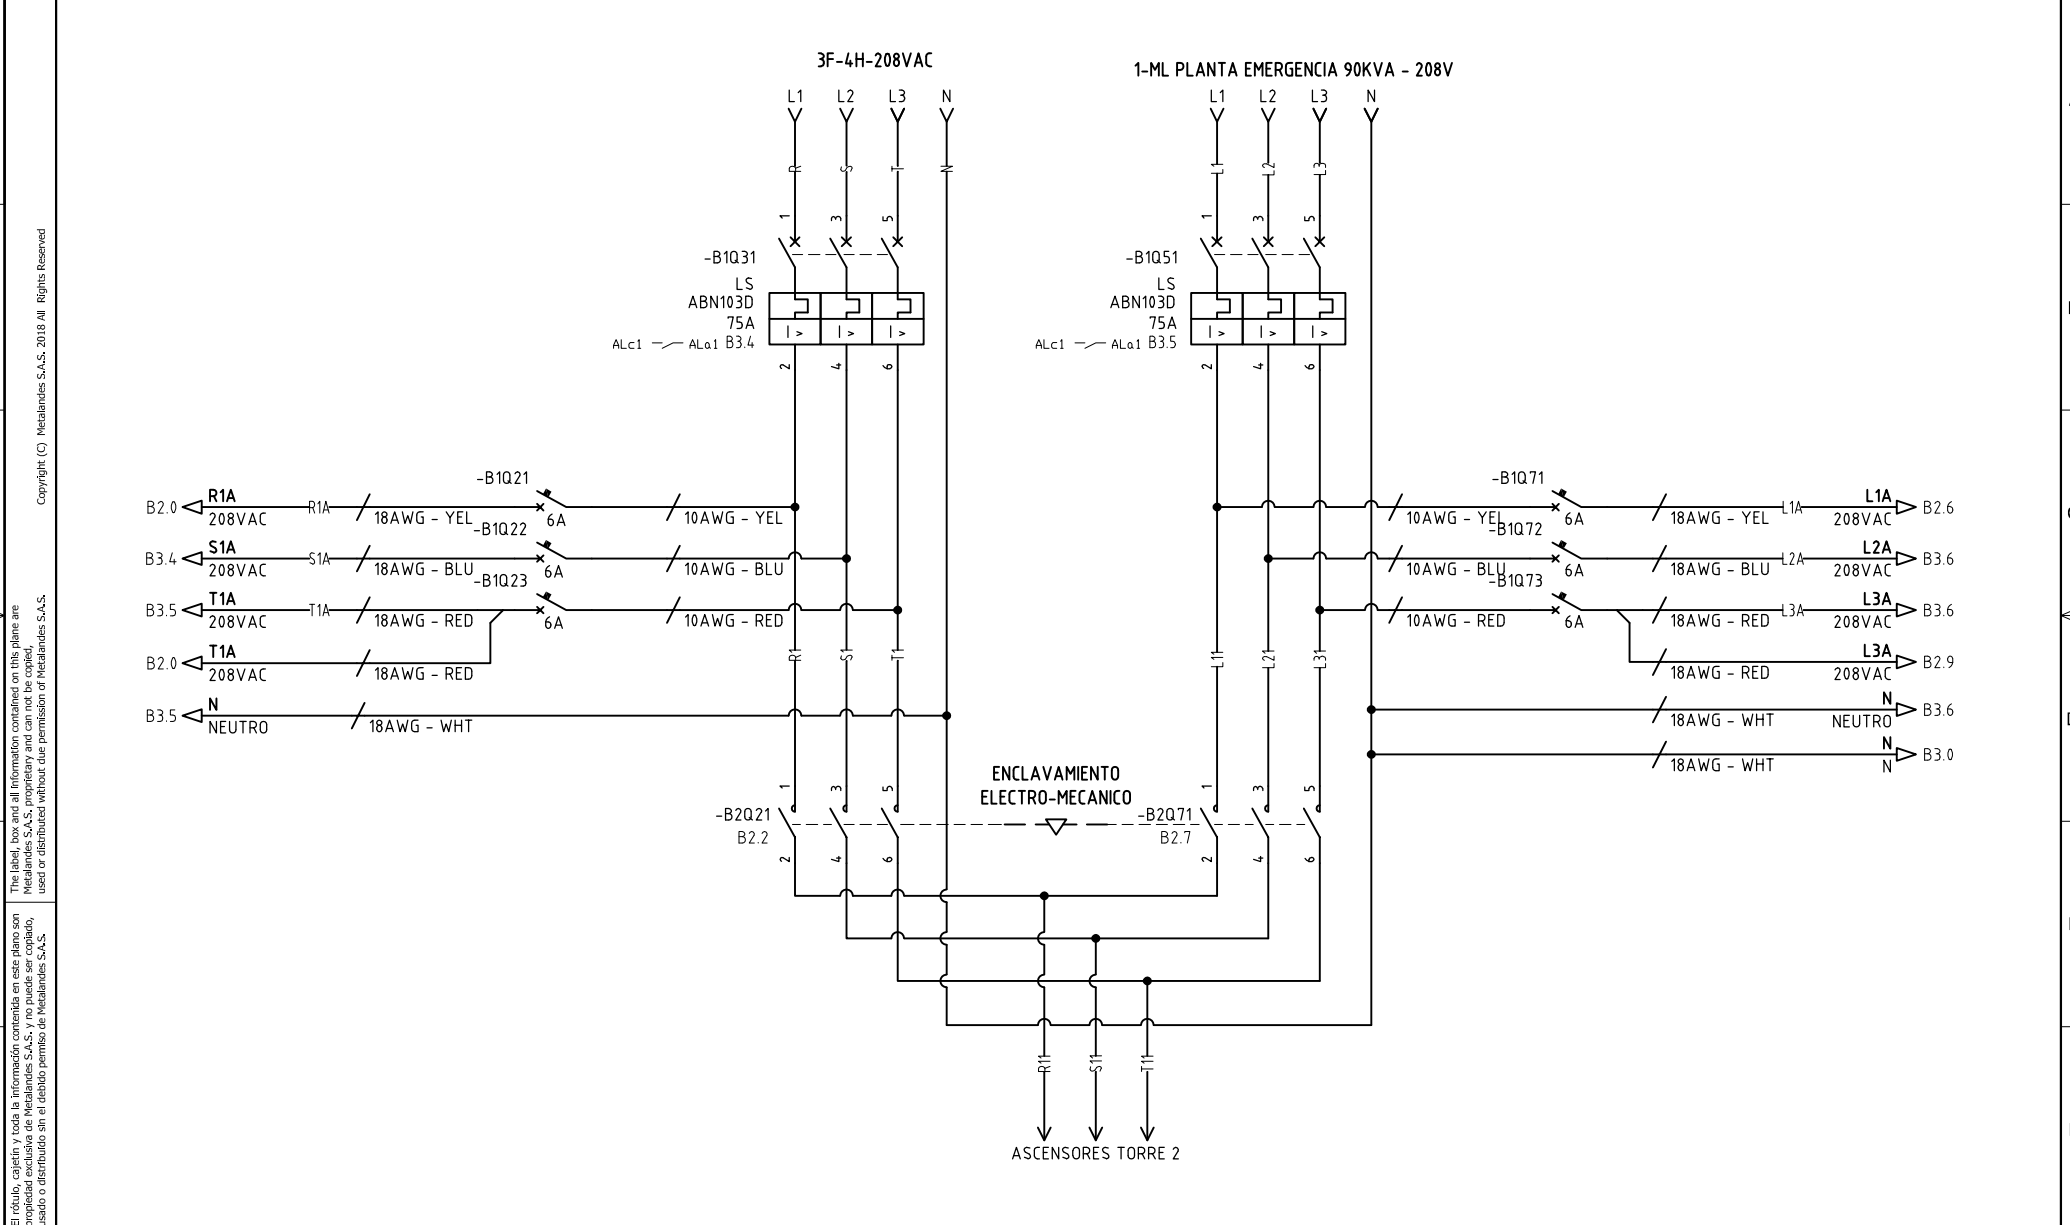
Copyright (C) Metalandes S.A.S. 2018 All Rights Reserved

The label, box and all information contained on this plane are Metalandes S.A.S. proprietary and can not be copied, used or distributed without due permission of Metalandes S.A.S.

El rótulo, cajetín y toda la información contenida en este plano son propiedad exclusiva de Metalandes S.A.S. y no puede ser copiado, usado o distribuido sin el debido permiso de Metalandes S.A.S.

3F-4H-208VAC

L1 L2 L3 N

R S T N

1 3 5

-B1Q31
LS
ABN103D
75A
ALc1 ALa1 B3.4

2 4 6

1-ML PLANTA EMERGENCIA 90KVA - 208V

L1 L2 L3 N

L1 L2 L3

1 3 5

-B1Q51
LS
ABN103D
75A
ALc1 ALa1 B3.5

2 4 6

B2.0 R1A 208VAC R1A 18AWG - YEL -B1Q21 6A 10AWG - YEL

B3.4 S1A 208VAC S1A 18AWG - BLU -B1Q22 6A 10AWG - BLU

B3.5 T1A 208VAC T1A 18AWG - RED -B1Q23 6A 10AWG - RED

B2.0 T1A 208VAC 18AWG - RED

B3.5 N NEUTRO 18AWG - WHT

R1 S1 T1

L11 L21 L31

10AWG - YEL -B1Q71 6A 18AWG - YEL L1A L1A 208VAC B2.6

10AWG - BLU -B1Q72 6A 18AWG - BLU L2A L2A 208VAC B3.6

10AWG - RED -B1Q73 6A 18AWG - RED L3A L3A 208VAC B3.6

18AWG - RED L3A 208VAC B2.9

18AWG - WHT N NEUTRO B3.6

18AWG - WHT N N B3.0

ENCLAVAMIENTO
ELECTRO-MECANICO

1 3 5

-B2Q21
B2.2

2 4 6

1 3 5

-B2Q71
B2.7

2 4 6

R11 S11 T11

ASCENSORES TORRE 2